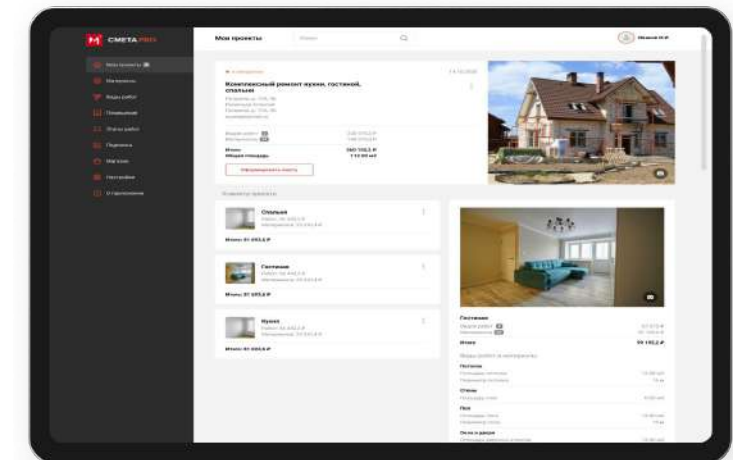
СМЕТА PRO

Мои проекты

Мои проекты

Поиск

Иванов И.Р.

Комплексный ремонт кухни, гостиной, спальни

Итого
Общая площадь

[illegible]

Спальня
Итого 81 693,8 ₽

Гостиная
Итого 81 693,8 ₽

Кухня
Итого 81 693,8 ₽

Гостиная
Итого
59 193,2 ₽
Потолок
Стены
Пол
Окна и двери